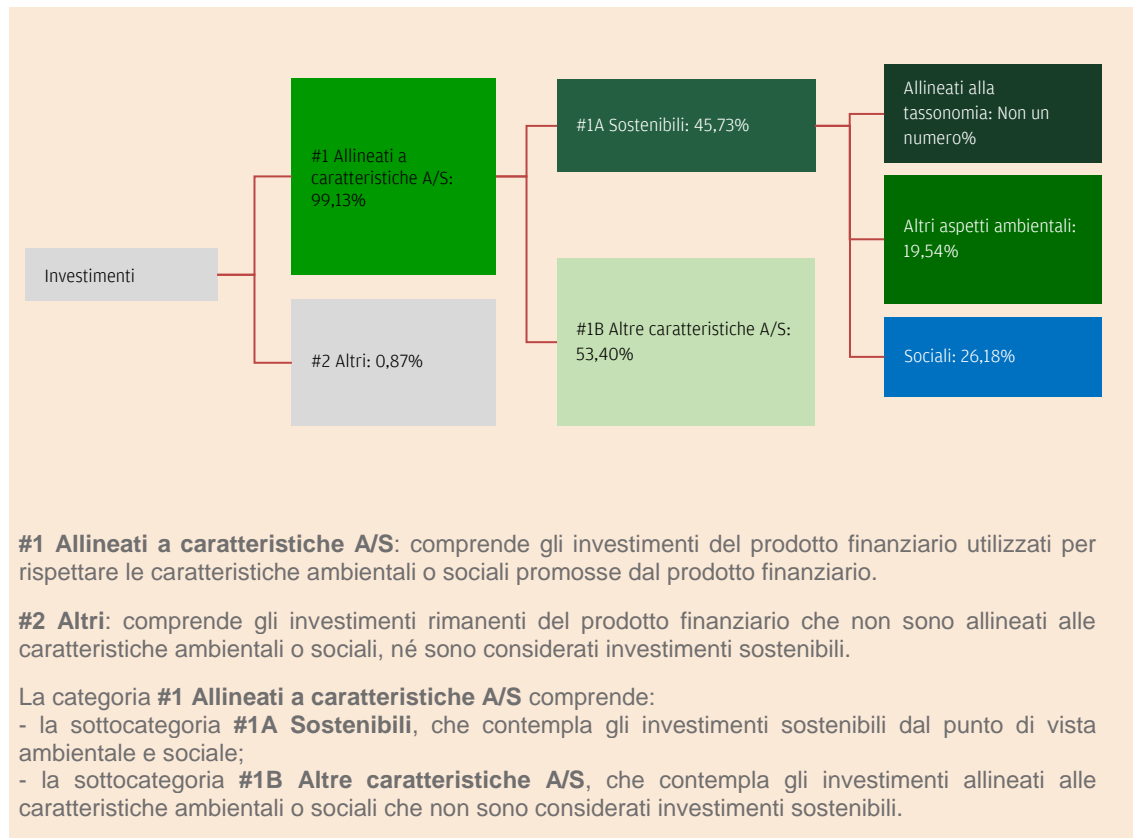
Investimenti

#1 Allineati a caratteristiche A/S: 99,13%

#2 Altri: 0,87%

#1A Sostenibili: 45,73%

#1B Altre caratteristiche A/S: 53,40%

Allineati alla tassonomia: Non un numero%

Altri aspetti ambientali: 19,54%

Sociali: 26,18%

**#1 Allineati a caratteristiche A/S**: comprende gli investimenti del prodotto finanziario utilizzati per rispettare le caratteristiche ambientali o sociali promosse dal prodotto finanziario.

**#2 Altri**: comprende gli investimenti rimanenti del prodotto finanziario che non sono allineati alle caratteristiche ambientali o sociali, né sono considerati investimenti sostenibili.

La categoria **#1 Allineati a caratteristiche A/S** comprende:
- la sottocategoria **#1A Sostenibili**, che contempla gli investimenti sostenibili dal punto di vista ambientale e sociale;
- la sottocategoria **#1B Altre caratteristiche A/S**, che contempla gli investimenti allineati alle caratteristiche ambientali o sociali che non sono considerati investimenti sostenibili.